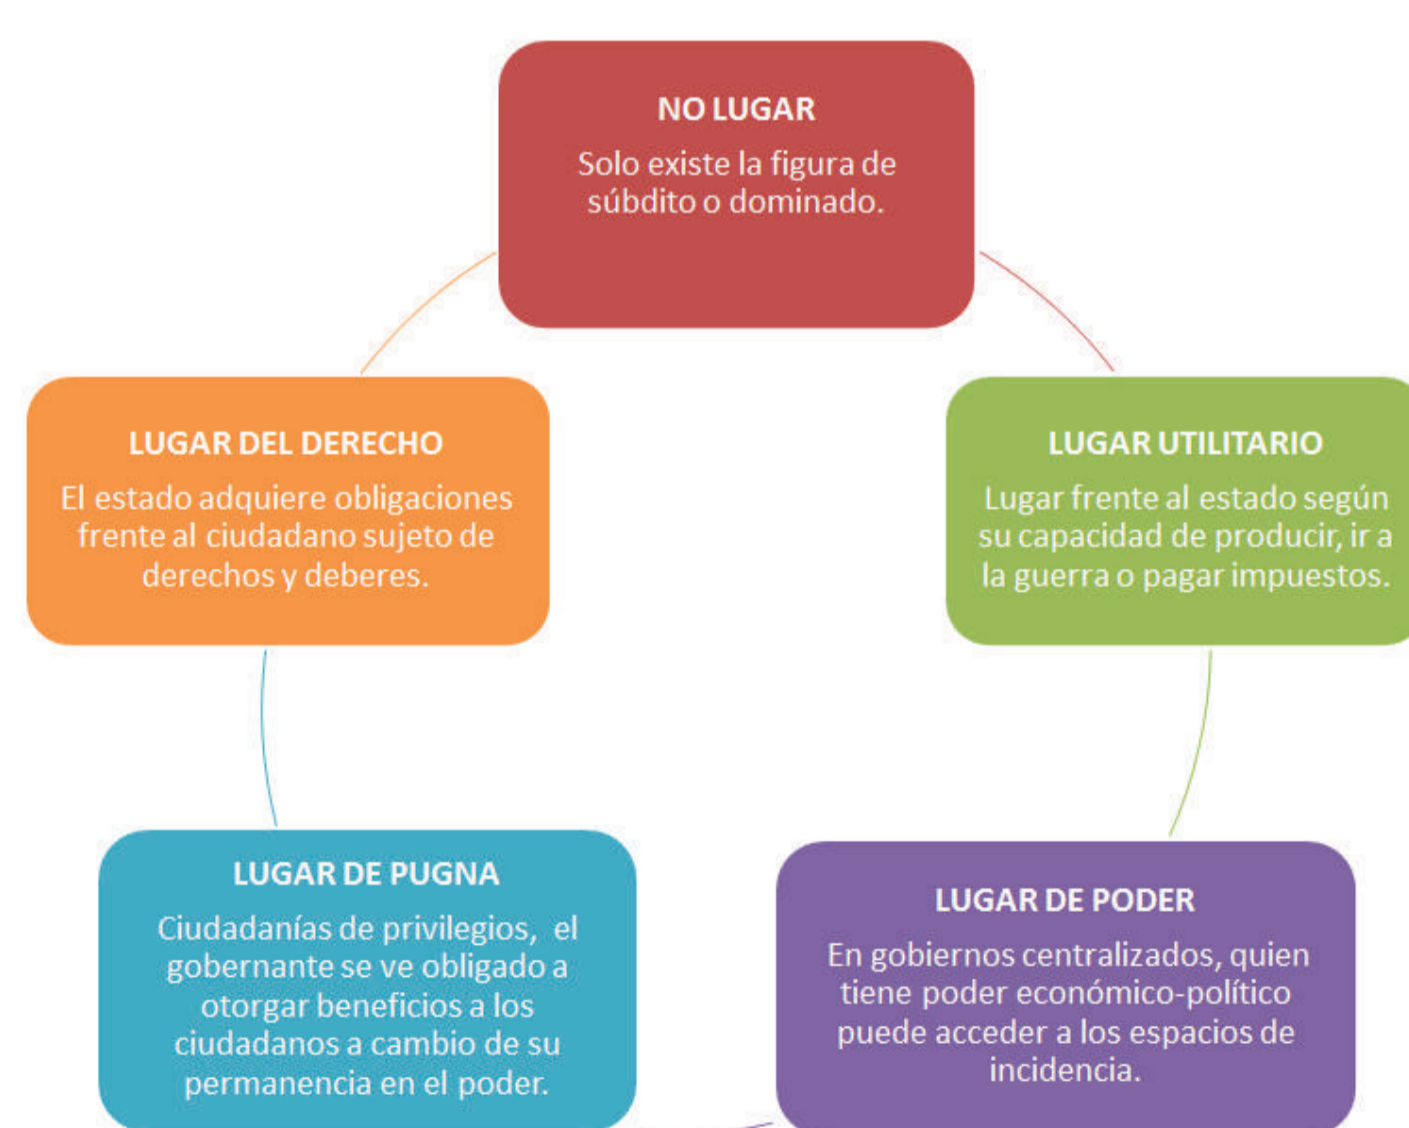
NO LUGAR
Solo existe la figura de súbdito o dominado.

LUGAR UTILITARIO
Lugar frente al estado según su capacidad de producir, ir a la guerra o pagar impuestos.

LUGAR DE PODER
En gobiernos centralizados, quien tiene poder económico-político puede acceder a los espacios de incidencia.

LUGAR DE PUGNA
Ciudadanías de privilegios, el gobernante se ve obligado a otorgar beneficios a los ciudadanos a cambio de su permanencia en el poder.

LUGAR DEL DERECHO
El estado adquiere obligaciones frente al ciudadano sujeto de derechos y deberes.